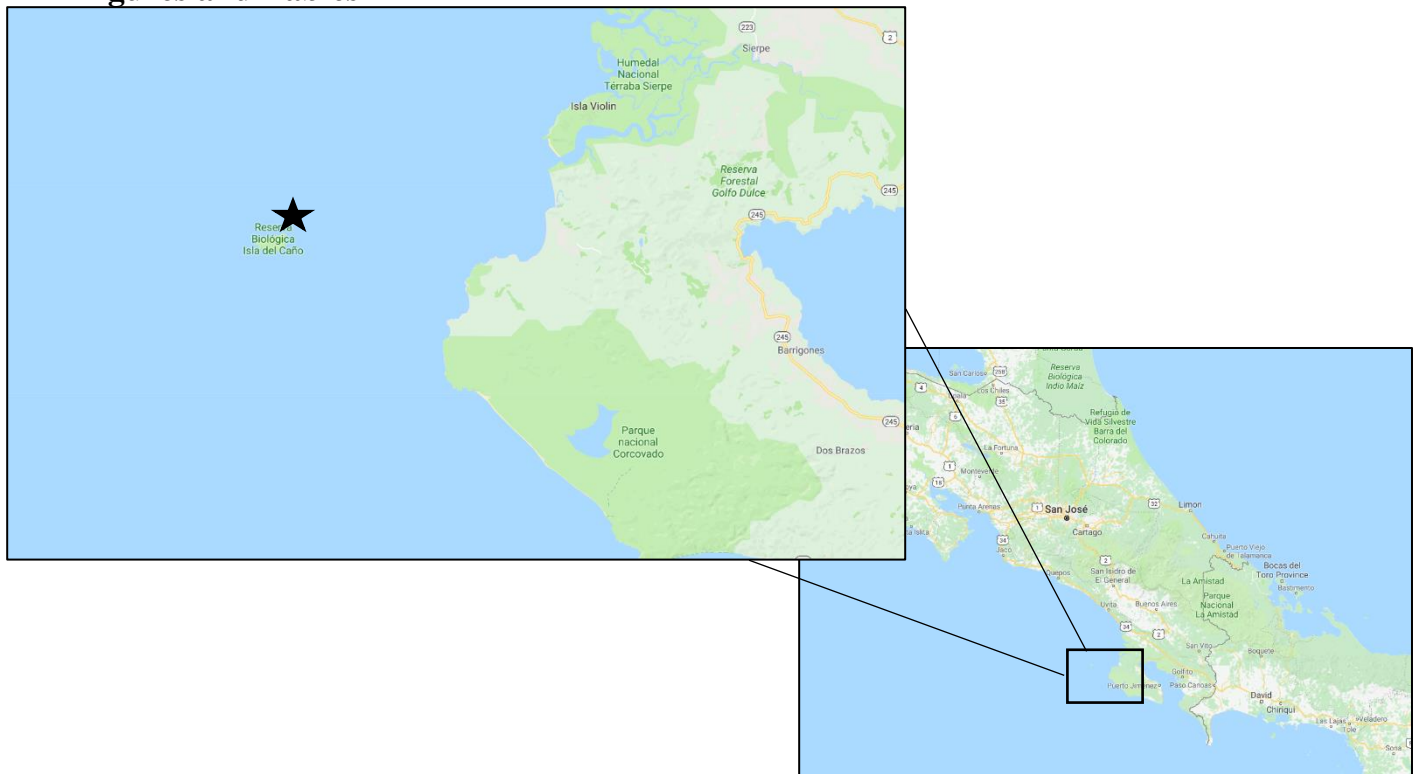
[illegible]

223

Sierpe

2

Humedal Nacional Terraba Sierpe

Isla Violin

Reserva Forestal Golfo Dulce

245

Reserva Biológica Isla del Caño

245

245

Barrigones

245

Parque nacional Corcovado

Dos Brazos

Reserva Biológica Indio Maíz

San Carlos

Los Chiles

4

35

Refugio de Vida Silvestre Barra del Colorado

La Fortuna

1

Monteverde

19

Puntarenas

San José

32

Limon

Cartago

34

Jacó

2

San Isidro de El General

Cahuita

Puerto Viejo de Talamanca

Bocas del Toro Province

La Amistad

Parque Nacional La Amistad

Uvita

Buenos Aires

34

2

San Vito

Golfito

Puerto Jiménez

Paso Canoas

David

Chiriquí

Boquete

Las Lajas

Tolé